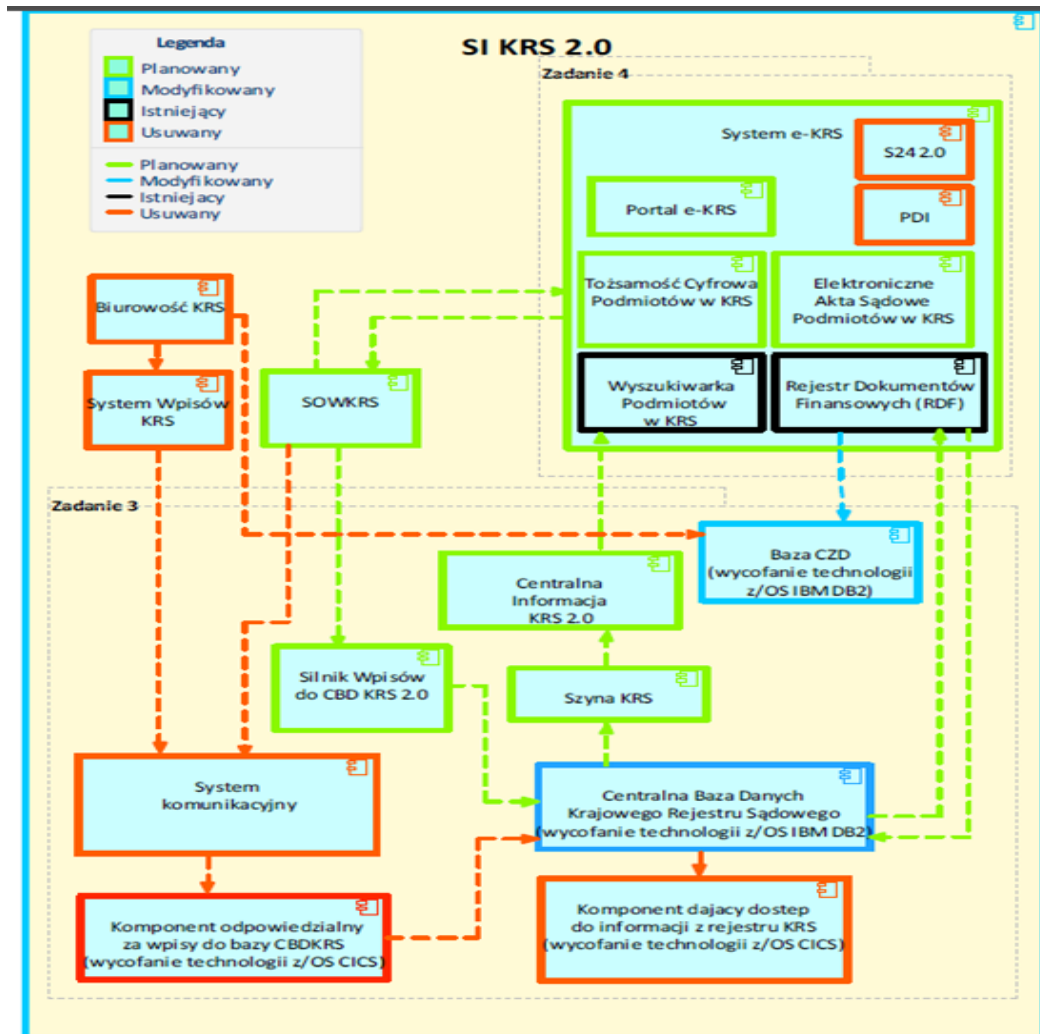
Legenda
Planowany
Modyfikowany
Istniejący
Usuwany
Planowany
Modyfikowany
Istniejacy
Usuwany

SI KRS 2.0

Zadanie 4

System e-KRS

S24 2.0

Portal e-KRS

PDI

Tożsamość Cyfrowa Podmiotów w KRS

Elektroniczne Akta Sądowe Podmiotów w KRS

Wyszukiwarka Podmiotów w KRS

Rejestr Dokumentów Finansowych (RDF)

Biurowość KRS

System Wpisów KRS

SOWKRS

Zadanie 3

Baza CZD (wycofanie technologii z/OS IBM DB2)

Centralna Informacja KRS 2.0

Silnik Wpisów do CBD KRS 2.0

Szyna KRS

System komunikacyjny

Centralna Baza Danych Krajowego Rejestru Sądowego (wycofanie technologii z/OS IBM DB2)

Komponent odpowiedzialny za wpisy do bazy CBDKRS (wycofanie technologii z/OS CICS)

Komponent dajacy dostep do informacji z rejestru KRS (wycofanie technologii z/OS CICS)